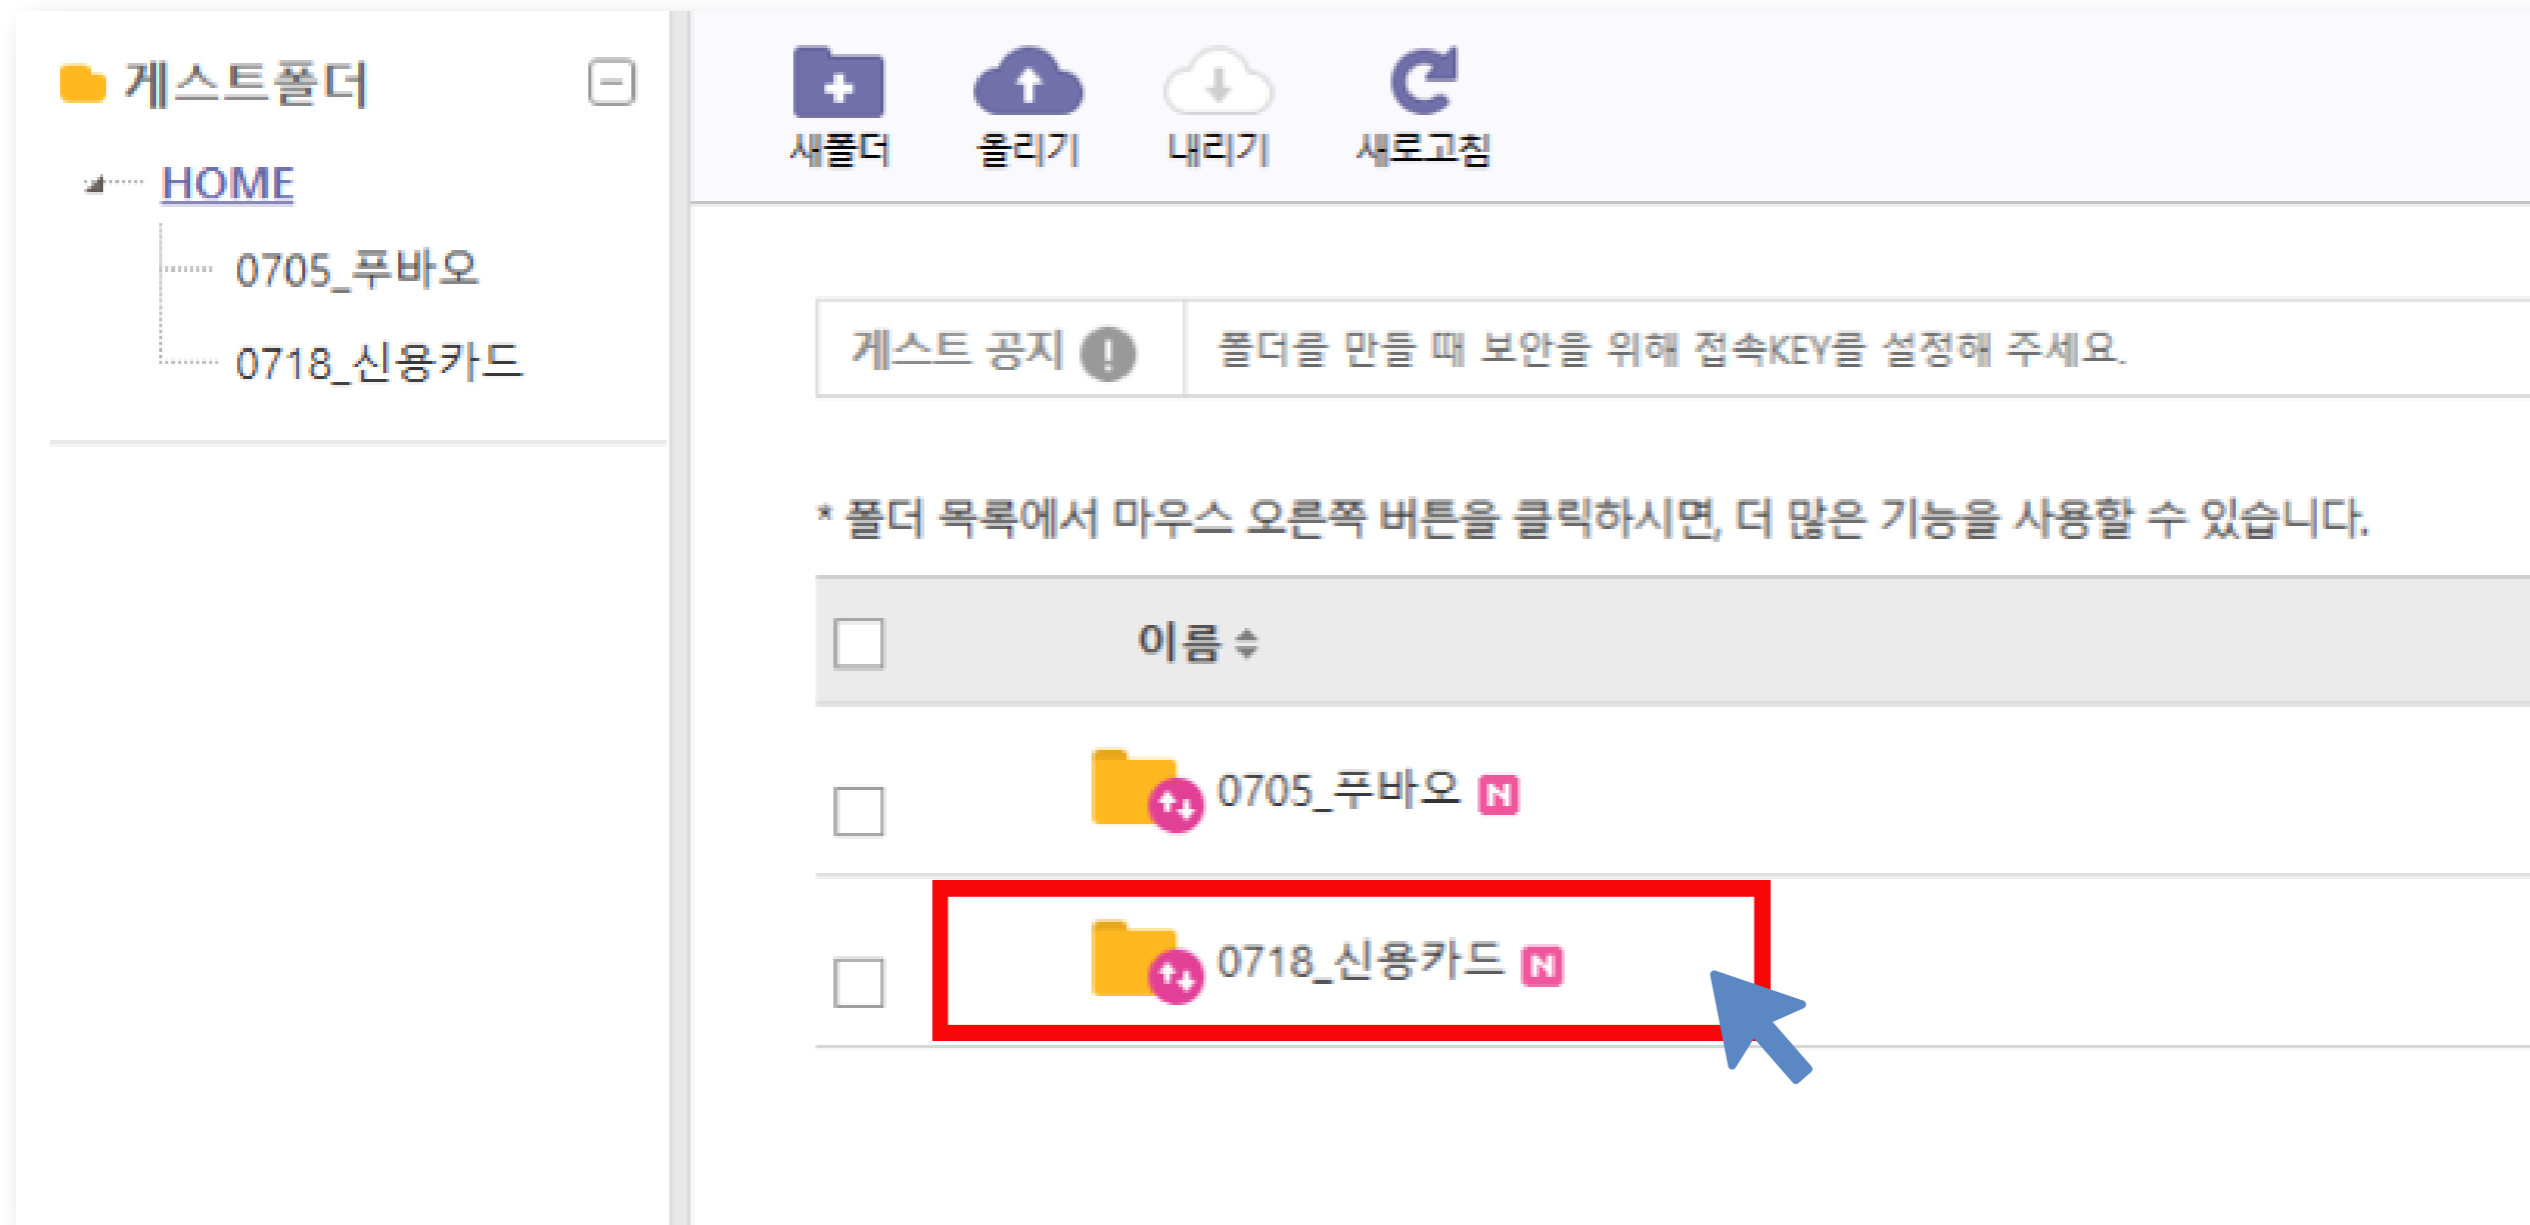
게스트폴더

HOME

0705_푸바오

0718_신용카드

새폴더 올리기 내리기 새로고침

게스트 공지 ! 폴더를 만들 때 보안을 위해 접속KEY를 설정해 주세요.

* 폴더 목록에서 마우스 오른쪽 버튼을 클릭하시면, 더 많은 기능을 사용할 수 있습니다.

| | 이름 |
|---|---|
| | 0705_푸바오 N |
| | 0718_신용카드 N |